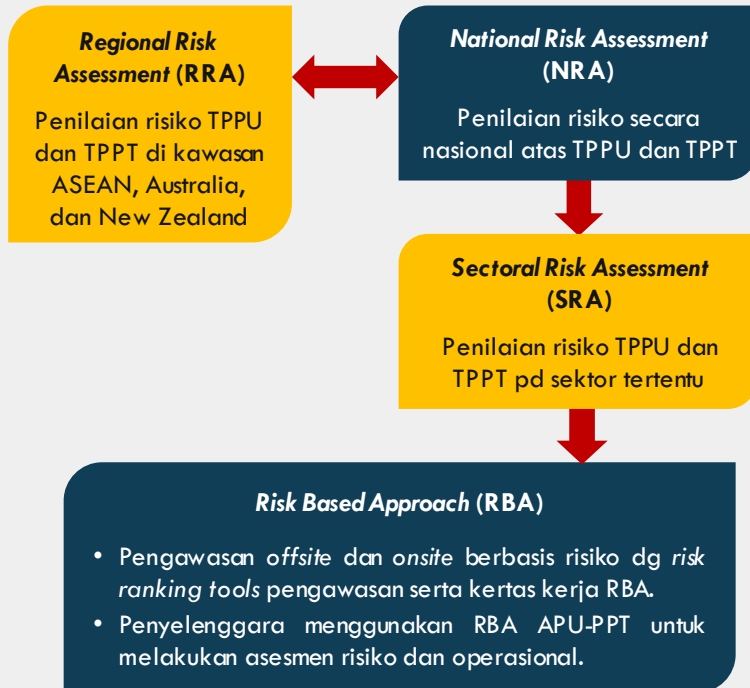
Regional Risk Assessment (RRA)

Penilaian risiko TPPU dan TPPT di kawasan ASEAN, Australia, dan New Zealand

National Risk Assessment (NRA)

Penilaian risiko secara nasional atas TPPU dan TPPT

Sectoral Risk Assessment (SRA)

Penilaian risiko TPPU dan TPPT pd sektor tertentu

Risk Based Approach (RBA)

• Pengawasan offsite dan onsite berbasis risiko dg risk ranking tools pengawasan serta kertas kerja RBA.
• Penyelenggara menggunakan RBA APU-PPT untuk melakukan asesmen risiko dan operasional.